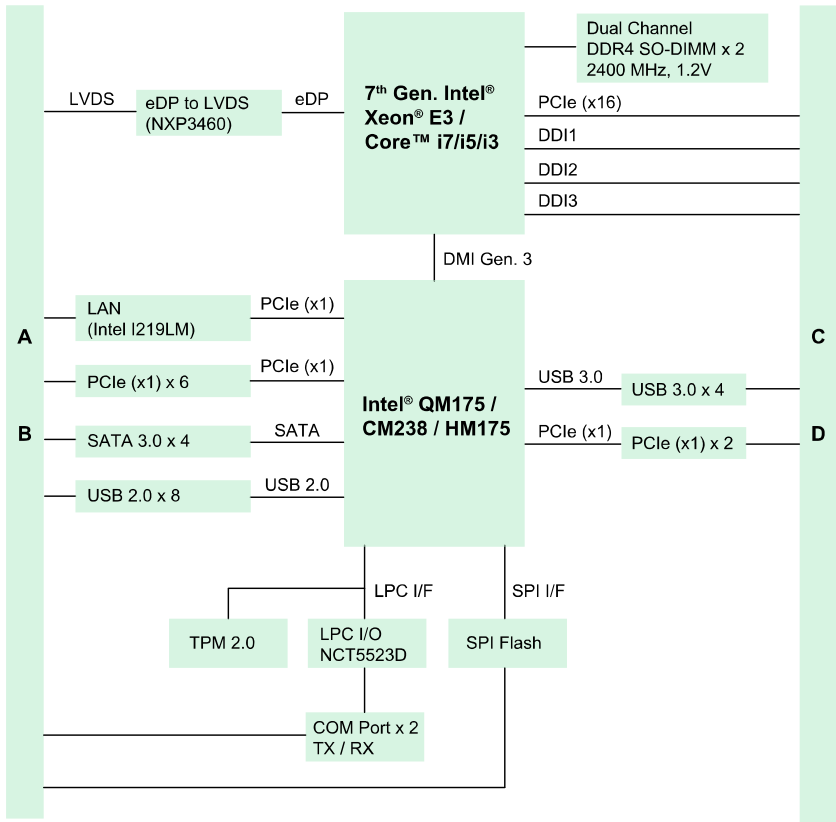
Dual Channel
DDR4 SO-DIMM x 2
2400 MHz, 1.2V

LVDS

eDP to LVDS
(NXP3460)

eDP

$7^{th}$ Gen. Intel®
Xeon® E3 /
Core™ i7/i5/i3

PCIe (x16)

DDI1

DDI2

DDI3

DMI Gen. 3

A

B

C

D

LAN
(Intel I219LM)

PCIe (x1)

PCIe (x1) x 6

PCIe (x1)

SATA 3.0 x 4

SATA

USB 2.0 x 8

USB 2.0

Intel® QM175 /
CM238 / HM175

USB 3.0

USB 3.0 x 4

PCIe (x1)

PCIe (x1) x 2

LPC I/F

SPI I/F

TPM 2.0

LPC I/O
NCT5523D

SPI Flash

COM Port x 2
TX / RX